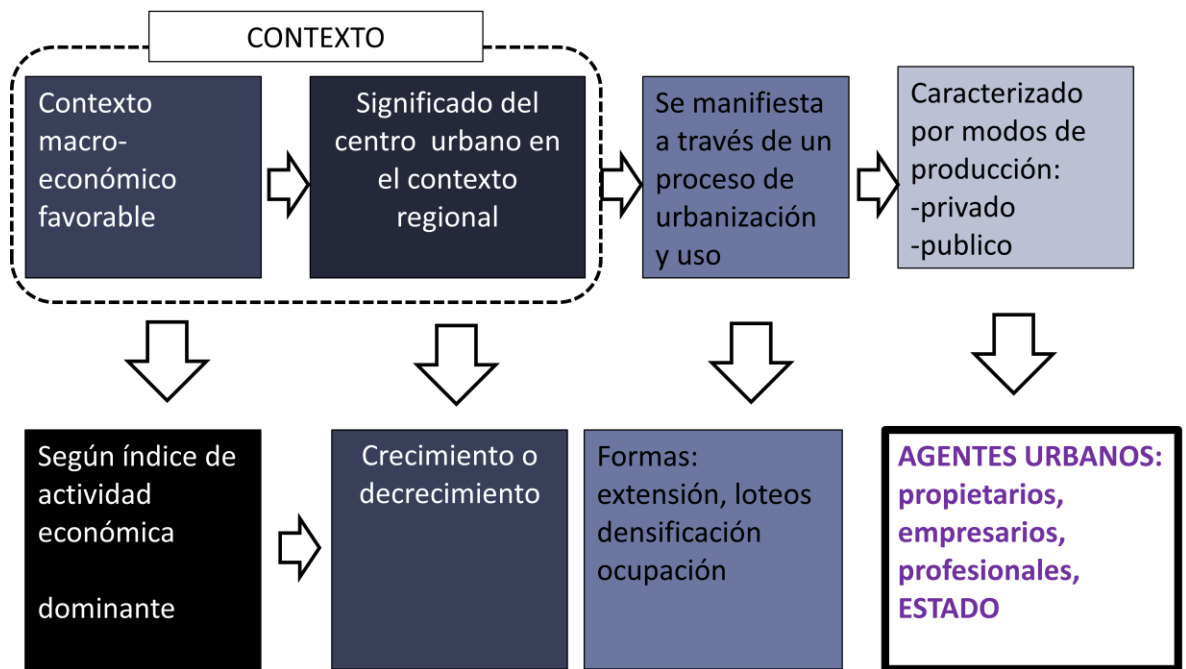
CONTEXTO

Contexto macro-económico favorable

Significado del centro urbano en el contexto regional

Se manifiesta a través de un proceso de urbanización y uso

Caracterizado por modos de producción:
-privado
-publico

Según índice de actividad económica

dominante

Crecimiento o decrecimiento

Formas:
extensión, loteos
densificación
ocupación

AGENTES URBANOS:
propietarios,
empresarios,
profesionales,
ESTADO